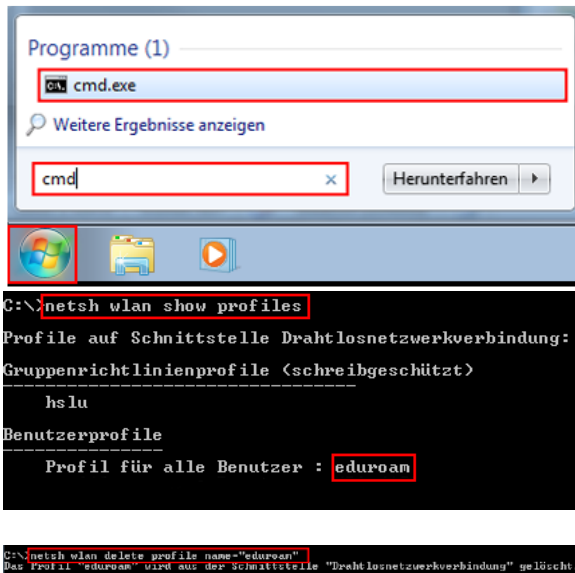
Programme (1)

cmd.exe

Weitere Ergebnisse anzeigen

cmd

Herunterfahren

C:\>netsh wlan show profiles

Profile auf Schnittstelle Drahtlosnetzwerkverbindung:

Gruppenrichtlinienprofile (schreibgeschützt)
---------------------------------------------
    hslu

Benutzerprofile
---------------
    Profil für alle Benutzer : eduroam

C:\>netsh wlan delete profile name="eduroam"
Das Profil "eduroam" wird aus der Schnittstelle "Drahtlosnetzwerkverbindung" gelöscht